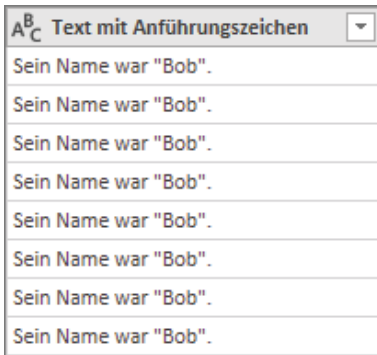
| $A^B_C$ Text mit Anführungszeichen |
|---|
| Sein Name war "Bob". |
| Sein Name war "Bob". |
| Sein Name war "Bob". |
| Sein Name war "Bob". |
| Sein Name war "Bob". |
| Sein Name war "Bob". |
| Sein Name war "Bob". |
| Sein Name war "Bob". |